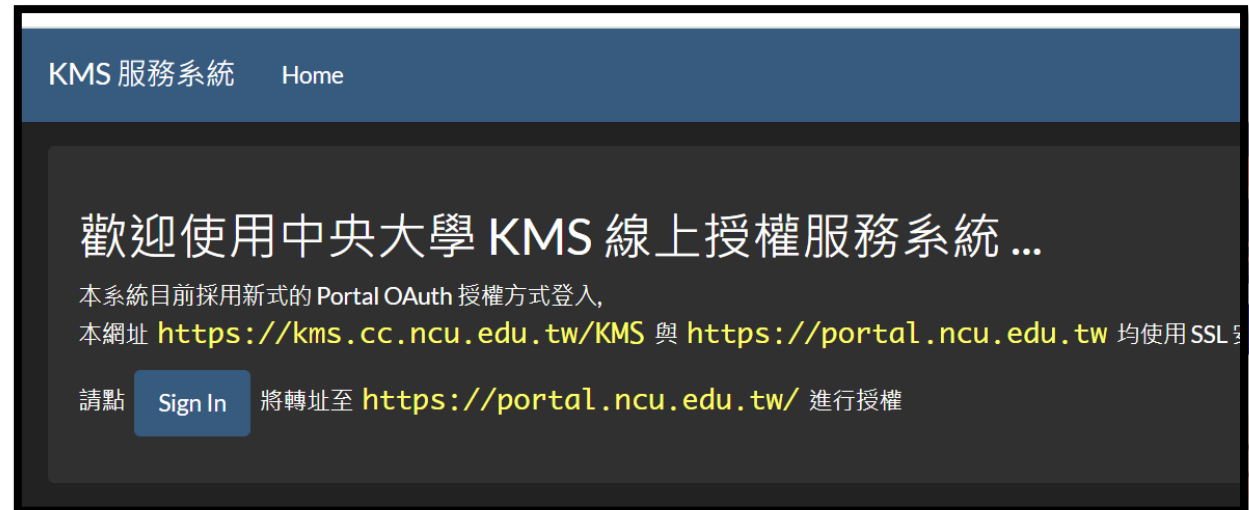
KMS 服務系統 Home

歡迎使用中央大學 KMS 線上授權服務系統 ...

本系統目前採用新式的 Portal OAuth 授權方式登入,
本網址 https://kms.cc.ncu.edu.tw/KMS 與 https://portal.ncu.edu.tw 均使用 SSL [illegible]

請點 Sign In 將轉址至 https://portal.ncu.edu.tw/ 進行授權